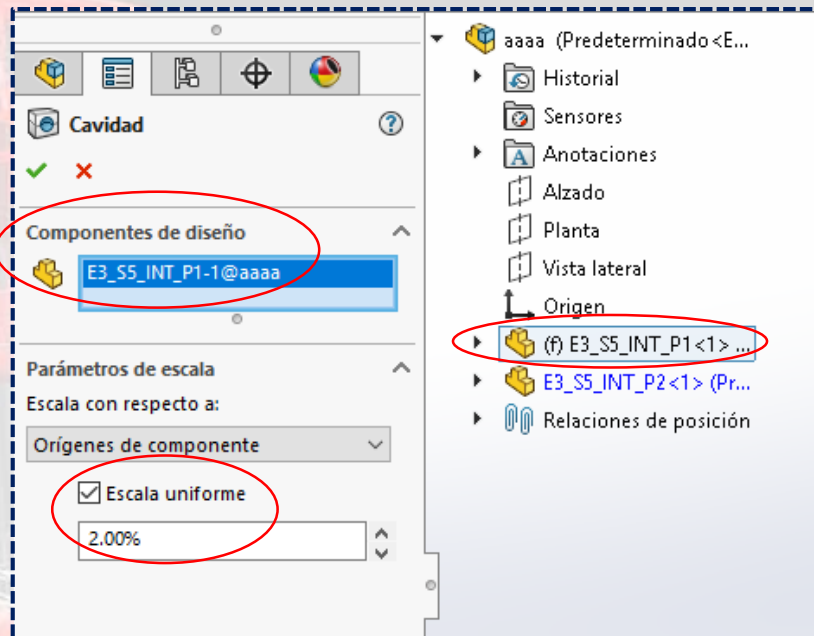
Cavidad

Componentes de diseño

E3_S5_INT_P1-1@aaaa

Parámetros de escala

Escala con respecto a:

Orígenes de componente

Escala uniforme

2.00%

aaaa (Predeterminado<E...

Historial

Sensores

Anotaciones

Alzado

Planta

Vista lateral

Origen

(f) E3_S5_INT_P1<1> ...

E3_S5_INT_P2<1> (Pr...

Relaciones de posición